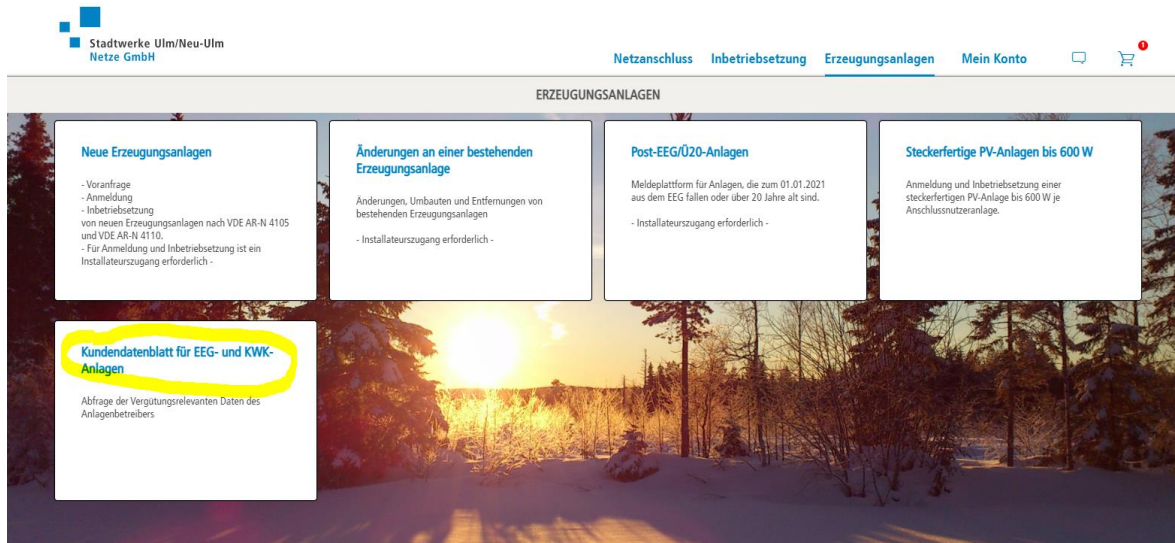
Stadtwerke Ulm/Neu-Ulm
Netze GmbH

Netzanschluss Inbetriebsetzung Erzeugungsanlagen Mein Konto

ERZEUGUNGSANLAGEN

Neue Erzeugungsanlagen

- Voranfrage
- Anmeldung
- Inbetriebsetzung
von neuen Erzeugungsanlagen nach VDE AR-N 4105 und VDE AR-N 4110.
- Für Anmeldung und Inbetriebsetzung ist ein Installateurszugang erforderlich -

Änderungen an einer bestehenden Erzeugungsanlage

Änderungen, Umbauten und Entfernungen von bestehenden Erzeugungsanlagen

- Installateurszugang erforderlich -

Post-EEG/Ü20-Anlagen

Meldeplattform für Anlagen, die zum 01.01.2021 aus dem EEG fallen oder über 20 Jahre alt sind.

- Installateurszugang erforderlich -

Steckerfertige PV-Anlagen bis 600 W

Anmeldung und Inbetriebsetzung einer steckerfertigen PV-Anlage bis 600 W je Anschlussnutzeranlage.

Kundendatenblatt für EEG- und KWK-Anlagen

Abfrage der Vergütungsrelevanten Daten des Anlagenbetreibers